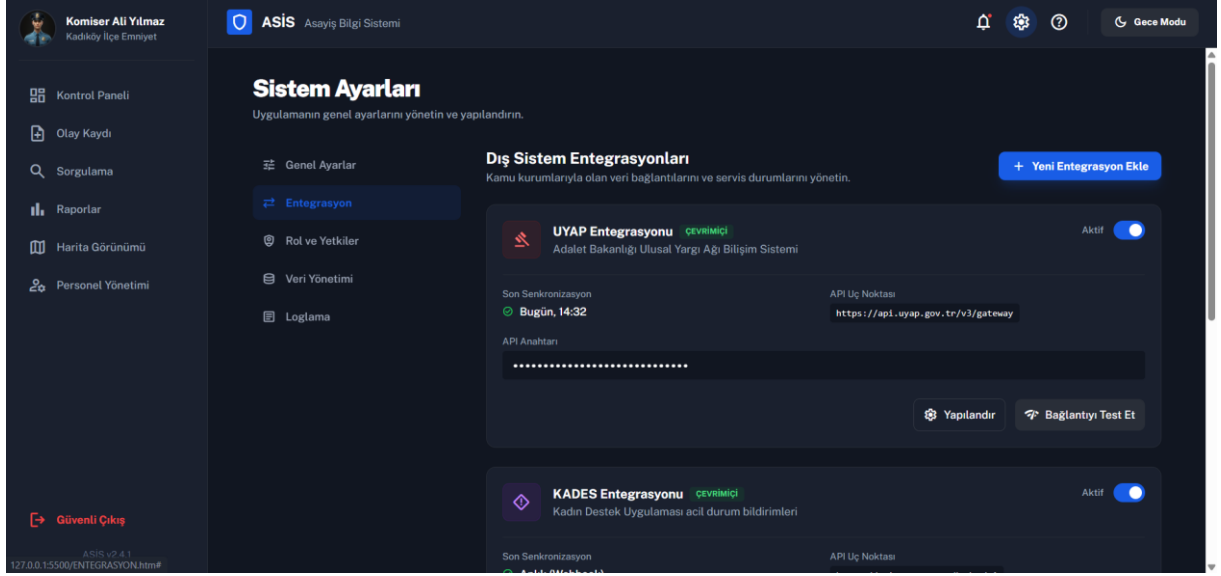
Komiser Ali Yılmaz
Kadıköy İlçe Emniyet

Kontrol Paneli
Olay Kaydı
Sorgulama
Raporlar
Harita Görünümü
Personel Yönetimi

Güvenli Çıkış
ASİS v2.4.1
127.0.0.1:5500/ENTEGRASYON.htm#

ASİS Asayiş Bilgi Sistemi

Gece Modu

Sistem Ayarları
Uygulamanın genel ayarlarını yönetin ve yapılandırın.

Genel Ayarlar
Entegrasyon
Rol ve Yetkiler
Veri Yönetimi
Loglama

Dış Sistem Entegrasyonları
Kamu kurumlarıyla olan veri bağlantılarını ve servis durumlarını yönetin.

+ Yeni Entegrasyon Ekle

UYAP Entegrasyonu ÇEVRİMİÇİ
Adalet Bakanlığı Ulusal Yargı Ağı Bilişim Sistemi
Aktif

Son Senkronizasyon
Bugün, 14:32
API Uç Noktası
https://api.uyap.gov.tr/v3/gateway

API Anahtarı
••••••••••••••••••••••••••••

Yapılandır
Bağlantıyı Test Et

KADES Entegrasyonu ÇEVRİMİÇİ
Kadın Destek Uygulaması acil durum bildirimleri
Aktif

Son Senkronizasyon
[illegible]
API Uç Noktası
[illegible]